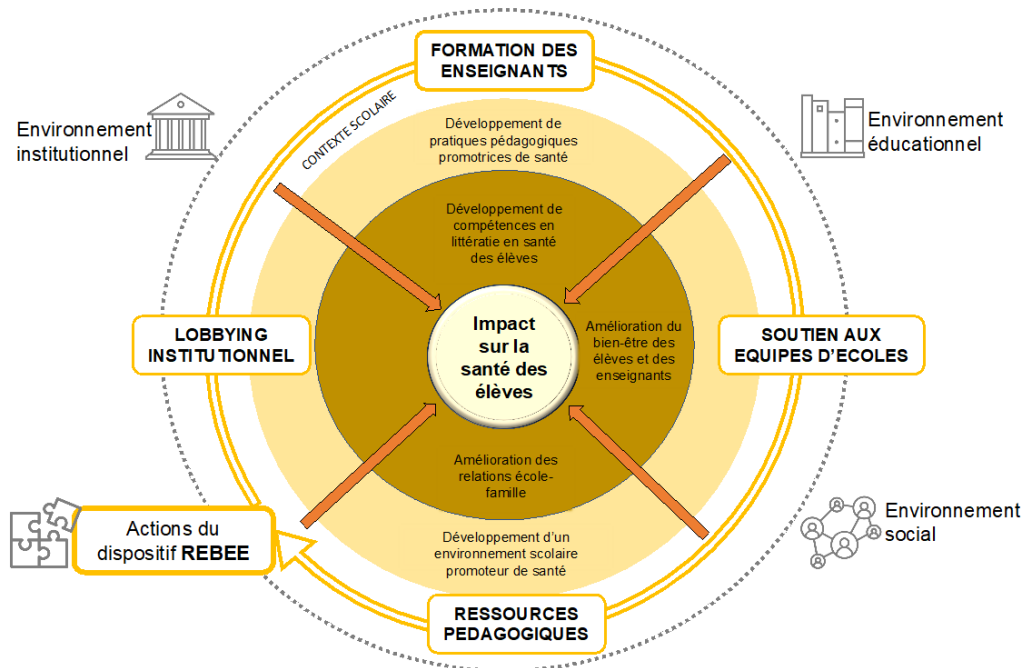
FORMATION DES ENSEIGNANTS

Environnement institutionnel

CONTEXTE SCOLAIRE

Développement de pratiques pédagogiques promotrices de santé

Environnement éducationnel

Développement de compétences en littératie en santé des élèves

LOBBYING INSTITUTIONNEL

Impact sur la santé des élèves

Amélioration du bien-être des élèves et des enseignants

SOUTIEN AUX EQUIPES D'ECOLES

Amélioration des relations école-famille

Environnement social

Actions du dispositif REBEE

Développement d'un environnement scolaire promoteur de santé

RESSOURCES PEDAGOGIQUES